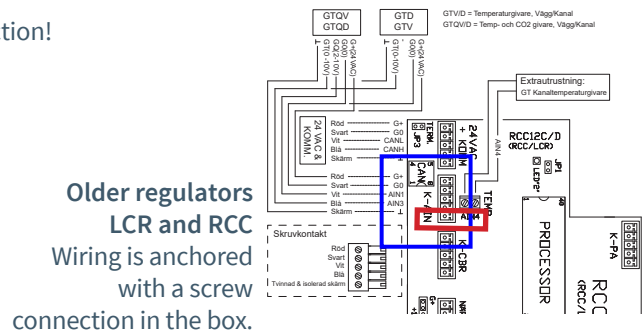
tion!

GTQV
GTQD
G+(24VAC)
G0(0)
GQ(0-10V)
GT(0-10V)

GTD
GTV
G+(24VAC)
G0(0)
GT(0-10V)

GTV/D = Temperaturgivare, Vägg/Kanal
GTQV/D = Temp- och CO2 givare, Vägg/Kanal

Extrautrustning:
GT Kanaltemperaturgivare

Röd G+
Svart G0
Vit CANL
Blå CANH
Skärm
24 VAC & KOMM.

Röd G+
Svart G0
Vit AIN1
Blå AIN3
Skärm

Skruvkontakt
Röd
Svart
Vit
Blå
Tvinnad & isolerad skärm

TERM. JP3
24 VAC + KCOM
CAN 4
K-IN
AIN4
TEMP
K-CBR
RCC12C/D (RCC/LCR)
JP1
LED
PROCESSOR
K-PA
RCC

Older regulators LCR and RCC
Wiring is anchored with a screw connection in the box.